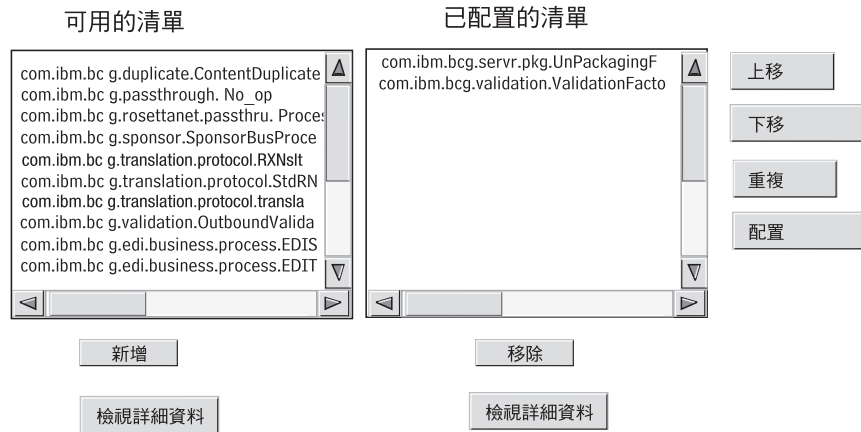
可用的清單

com.ibm.bc g.duplicate.ContentDuplicate
com.ibm.bc g.passthrough. No_op
com.ibm.bc g.rosettanet.passthru. Proce
com.ibm.bc g.sponsor.SponsorBusProce
com.ibm.bc g.translation.protocol.RXNslt
com.ibm.bc g.translation.protocol.StdRN
com.ibm.bc g.translation.protocol.transla
com.ibm.bc g.validation.OutboundValida
com.ibm.bc g.edi.business.process.EDIS
com.ibm.bc g.edi.business.process.EDIT

新增

檢視詳細資料

已配置的清單

com.ibm.bcg.servr.pkg.UnPackagingF
com.ibm.bcg.validation.ValidationFacto

移除

檢視詳細資料

上移

下移

重複

配置